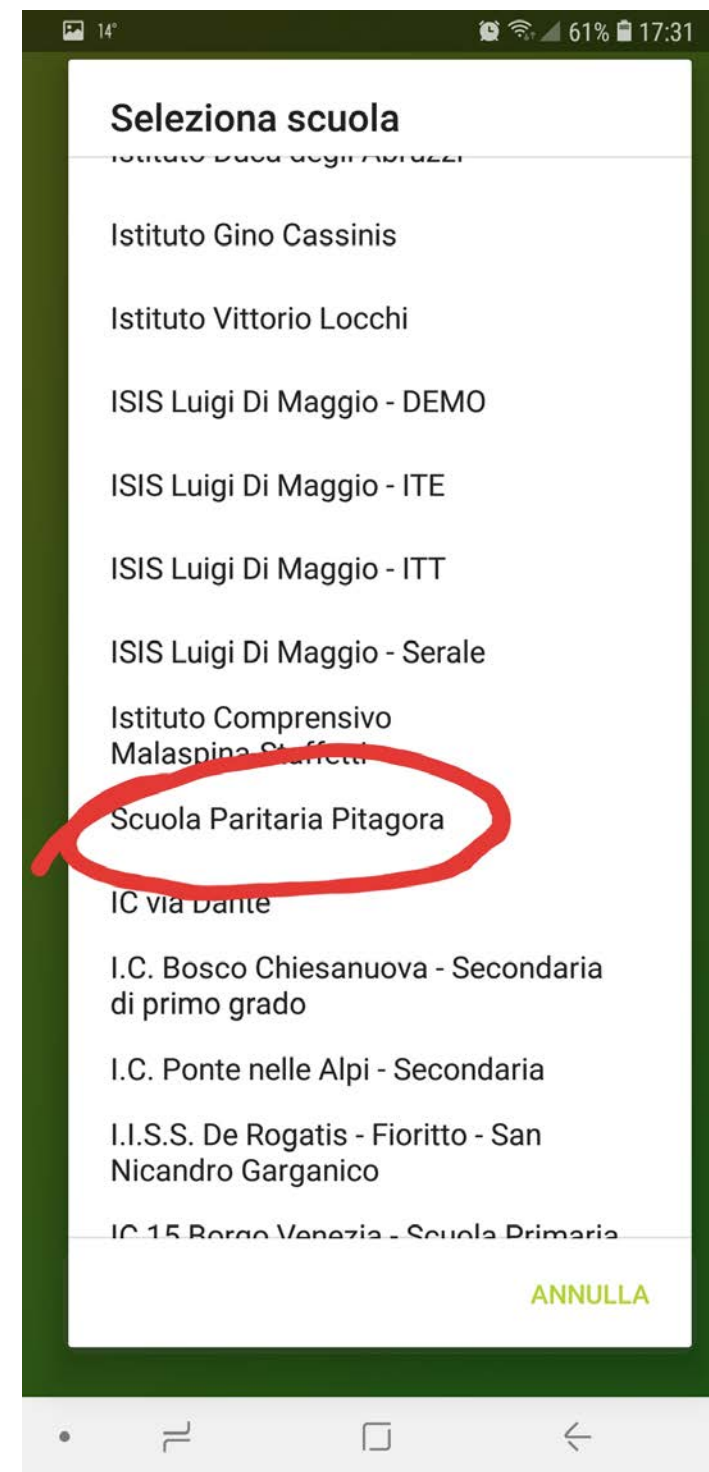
14°

61% 17:31

Seleziona scuola

Istituto Duca degli Abruzzi

Istituto Gino Cassinis

Istituto Vittorio Locchi

ISIS Luigi Di Maggio - DEMO

ISIS Luigi Di Maggio - ITE

ISIS Luigi Di Maggio - ITT

ISIS Luigi Di Maggio - Serale

Istituto Comprensivo Malaspina Staffetti

Scuola Paritaria Pitagora

IC via Dante

I.C. Bosco Chiesanuova - Secondaria di primo grado

I.C. Ponte nelle Alpi - Secondaria

I.I.S.S. De Rogatis - Fioritto - San Nicandro Garganico

IC 15 Borgo Venezia - Scuola Primaria

ANNULLA